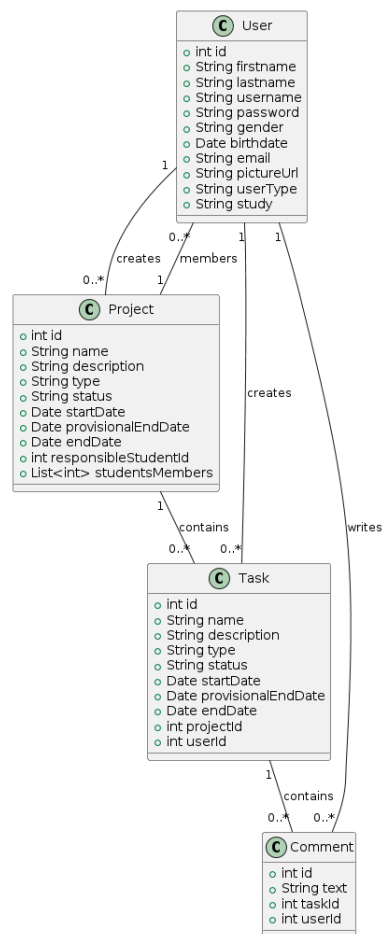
C User
int id
String firstname
String lastname
String username
String password
String gender
Date birthdate
String email
String pictureUrl
String userType
String study

1
0..*
creates
0..*
members
1
1
1

C Project
int id
String name
String description
String type
String status
Date startDate
Date provisionalEndDate
Date endDate
int responsibleStudentId
List<int> studentsMembers

creates
writes

1
contains
0..*
0..*

C Task
int id
String name
String description
String type
String status
Date startDate
Date provisionalEndDate
Date endDate
int projectId
int userId

1
contains
0..*
0..*

C Comment
int id
String text
int taskId
int userId